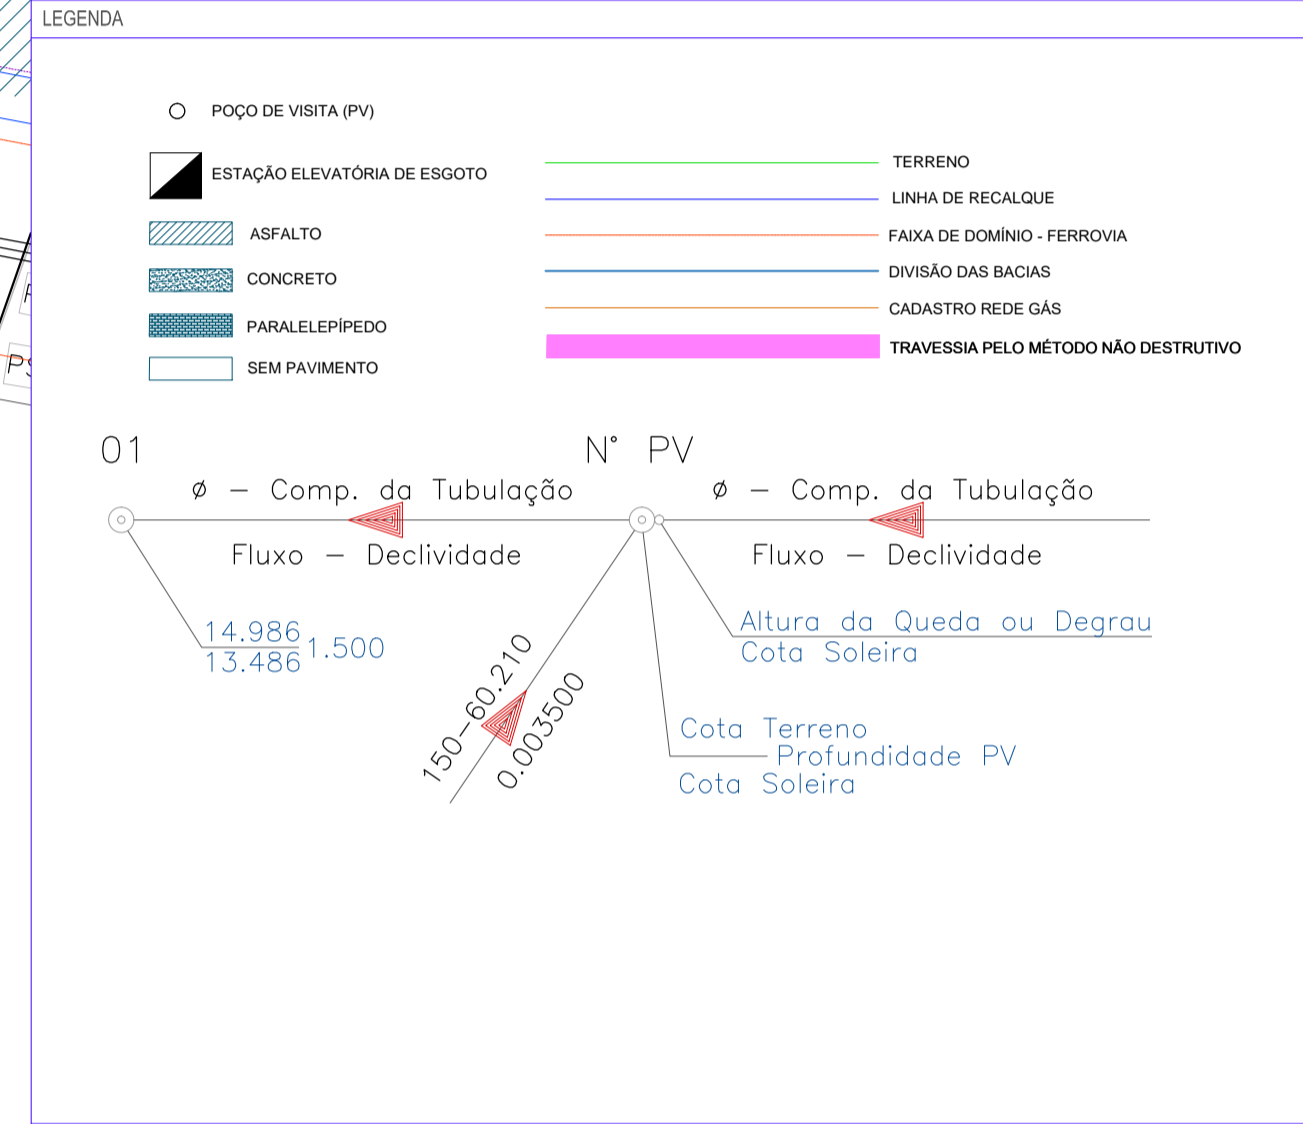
LEGENDA

POÇO DE VISITA (PV)

ESTAÇÃO ELEVATÓRIA DE ESGOTO

ASFALTO

CONCRETO

PARALELEPÍPEDO

SEM PAVIMENTO

TERRENO

LINHA DE RECALQUE

FAIXA DE DOMÍNIO - FERROVIA

DIVISÃO DAS BACIAS

CADASTRO REDE GÁS

TRAVESSIA PELO MÉTODO NÃO DESTRUTIVO

01

N° PV

Ø – Comp. da Tubulação

Fluxo – Declividade

Ø – Comp. da Tubulação

Fluxo – Declividade

14.986
13.486 1.500

150–60.210
0.003500

Altura da Queda ou Degrau
Cota Soleira

Cota Terreno
Profundidade PV
Cota Soleira